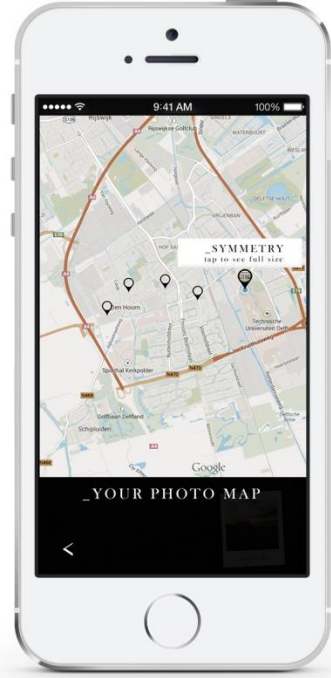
●●●●● 9:41 AM 100%

Rijswijk
Rijswijkse Golfclub
WATERGOUW
DELFTSE HOUT
VRIJENBAN
HOF VAN DELFT
_SYMMETRY
tap to see full size
Den Hoorn
Technische Universiteit Delft
N470
Sporthal Kerkpolder
N468
Golfbaan Delfland
Schipluiden
Google

_YOUR PHOTO MAP

<